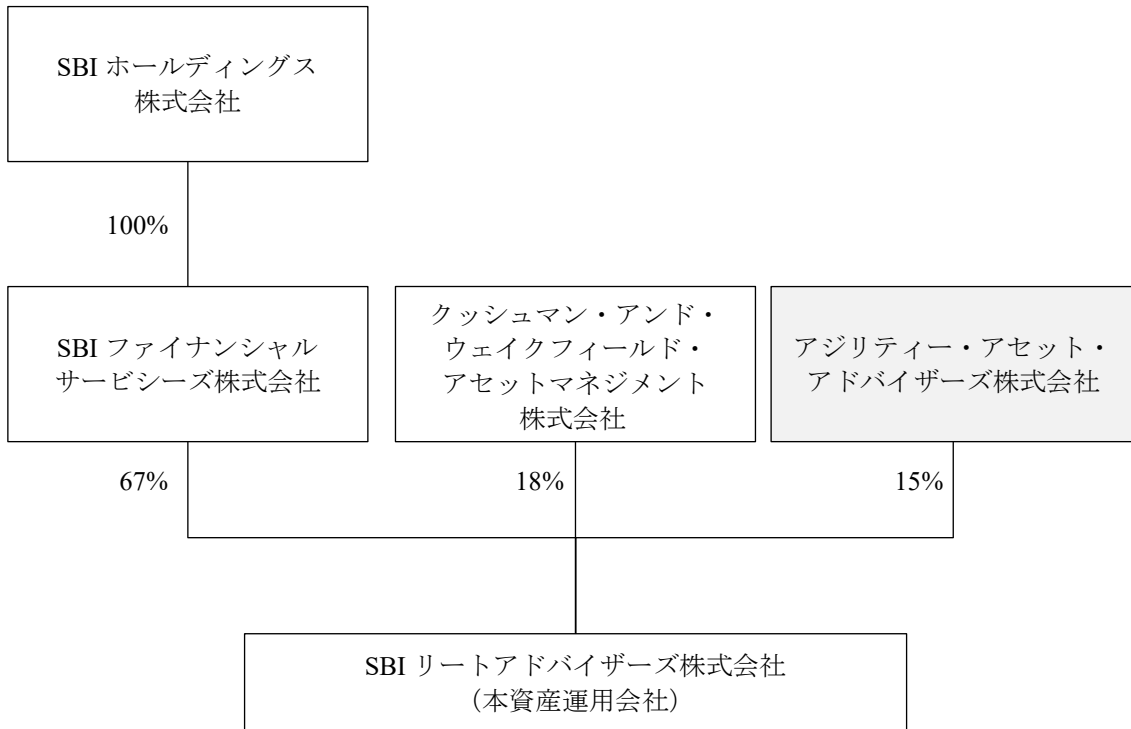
SBI ホールディングス
株式会社

100%

SBI ファイナンシャル
サービシーズ株式会社

クッシュマン・アンド・
ウェイクフィールド・
アセットマネジメント
株式会社

アジリティー・アセット・
アドバイザーズ株式会社

67%

18%

15%

SBI リートアドバイザーズ株式会社
（本資産運用会社）